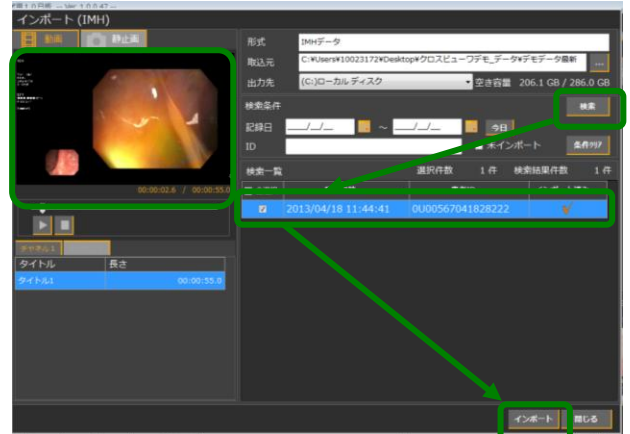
インポート（IMH）

動画 静止画

00:00:02.6 / 00:00:55.0

チャネル1

| タイトル | 長さ |
|---|---|
| タイトル1 | 00:00:55.0 |

形式 IMHデータ
取込元 C:¥Users¥10023172¥Desktop¥クロスビューワデモ_データ¥デモデータ最新 ...
出力先 (C:)ローカル ディスク 空き容量 206.1 GB / 286.0 GB

検索条件 検索
記録日 __/__/__ ~ __/__/__ 今日
ID 未インポート 条件クリア

検索一覧 選択件数 1 件 検索結果件数 1 件

| | | | |
|---|---|---|---|
| ☑ | 2013/04/18 11:44:41 | 0U00567041828222 | ✓ |

インポート 閉じる